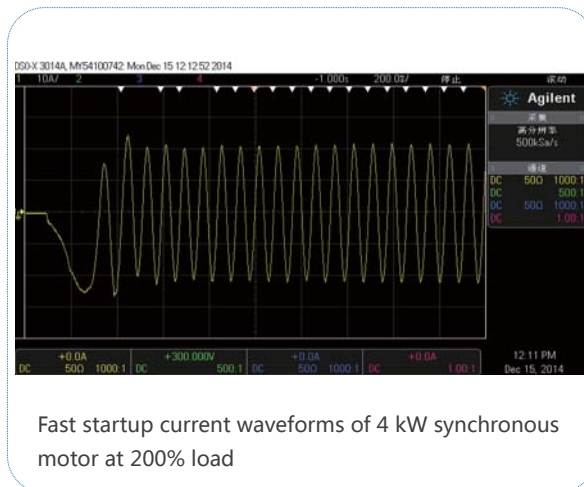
DSO-X 3014A, MY54100742: Mon Dec 15 12:12:52 2014

1 10A/ 2 3 4 -1.000s 200.0s/ 停止 求动

Agilent

采集
高分辨率
500kSa/s

通道
DC 50Ω 1000:1
DC 500:1
DC 50Ω 1000:1
DC 1.00:1

+0.0A DC 50Ω 1000:1 | +300.000V DC 500:1 | +0.0A DC 50Ω 1000:1 | +0.0A DC 1.00:1

12:11 PM
Dec 15, 2014

Fast startup current waveforms of 4 kW synchronous motor at 200% load